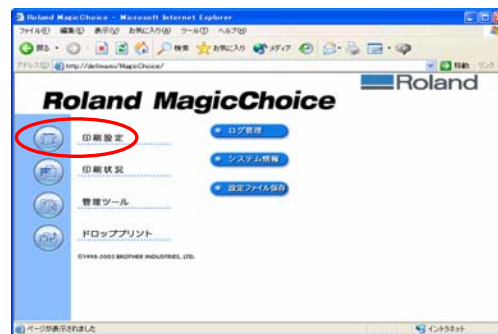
Roland MagicChoice - Microsoft Internet Explorer

ファイル(F) 編集(E) 表示(V) お気に入り(A) ツール(T) ヘルプ(H)

戻る 検索 お気に入り メディア

アドレス(D) http://dellmamo/MagicChoice/

移動 リンク

Roland

Roland MagicChoice

印刷設定

印刷状況

管理ツール

ドロッププリント

ログ管理

システム情報

設定ファイル保存

©1998-2003 BROTHER INDUSTRIES, LTD.

ページが表示されました

イントラネット